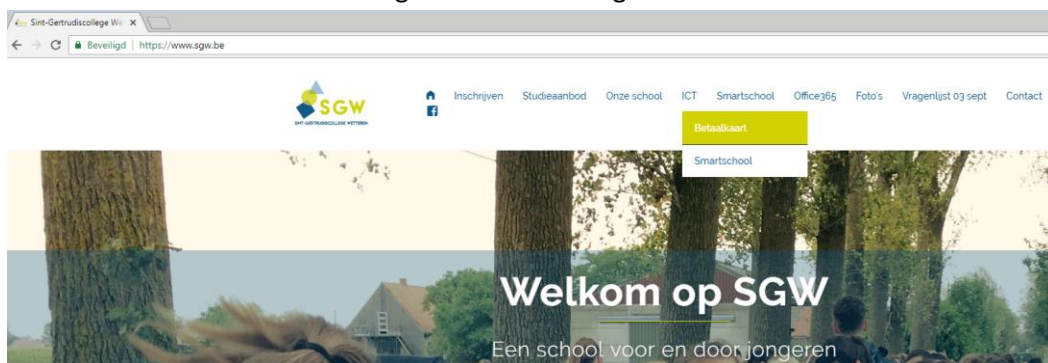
Sint-Gertrudiscollege We ×

Beveiligd | https://www.sgw.be

SGW
SINT-GERTRUDISCOLLEGE WETTEREN

Inschrijven Studieaanbod Onze school ICT Smartschool Office365 Foto's Vragenlijst 03 sept Contact

Betaalkaart
Smartschool

Welkom op SGW

Een school voor en door jongeren